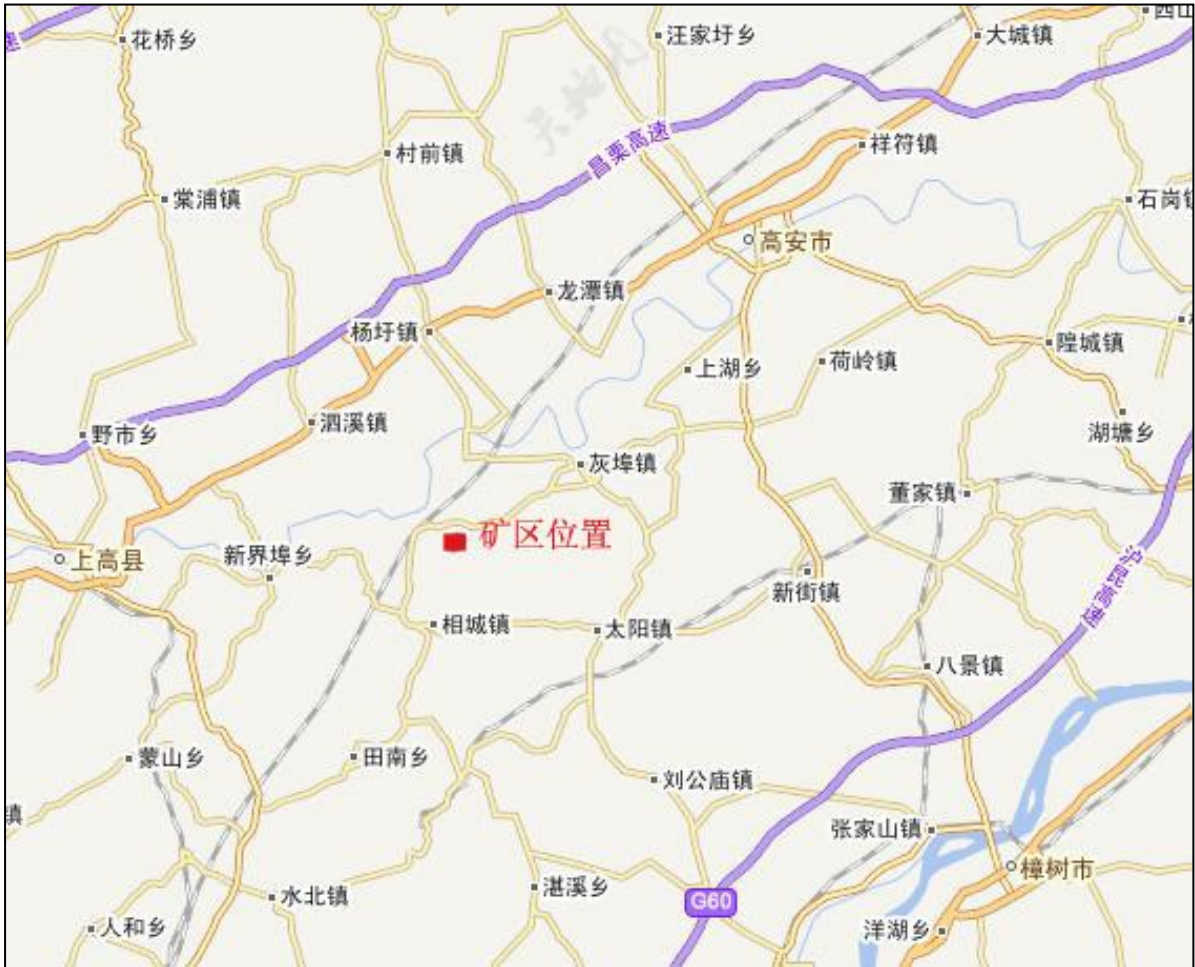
花桥乡
汪家圩乡
大城镇
西山
村前镇
昌栗高速
祥符镇
棠浦镇
石岗
高安市
龙潭镇
杨圩镇
上湖乡
荷岭镇
隍城镇
泗溪镇
野市乡
湖塘乡
灰埠镇
董家镇
矿区位置
上高县
新界埠乡
新街镇
沪昆高速
相城镇
太阳镇
八景镇
蒙山乡
田南乡
刘公庙镇
张家山镇
樟树市
水北镇
湛溪乡
G60
人和乡
洋湖乡